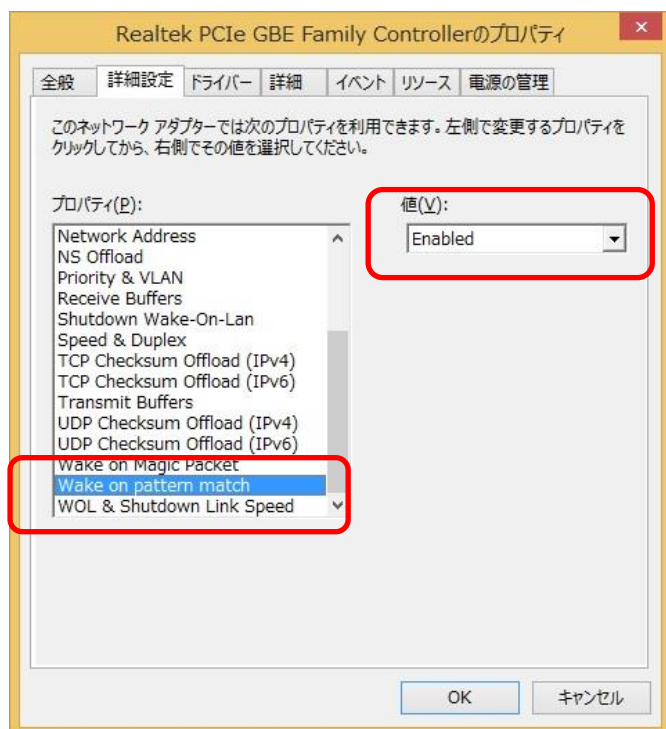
Realtek PCIe GBE Family Controllerのプロパティ

全般 | 詳細設定 | ドライバー | 詳細 | イベント | リソース | 電源の管理

このネットワーク アダプターでは次のプロパティを利用できます。左側で変更するプロパティをクリックしてから、右側でその値を選択してください。

プロパティ(P):

Network Address
NS Offload
Priority & VLAN
Receive Buffers
Shutdown Wake-On-Lan
Speed & Duplex
TCP Checksum Offload (IPv4)
TCP Checksum Offload (IPv6)
Transmit Buffers
UDP Checksum Offload (IPv4)
UDP Checksum Offload (IPv6)
Wake on Magic Packet
Wake on pattern match
WOL & Shutdown Link Speed

値(V):

Enabled

OK | キャンセル